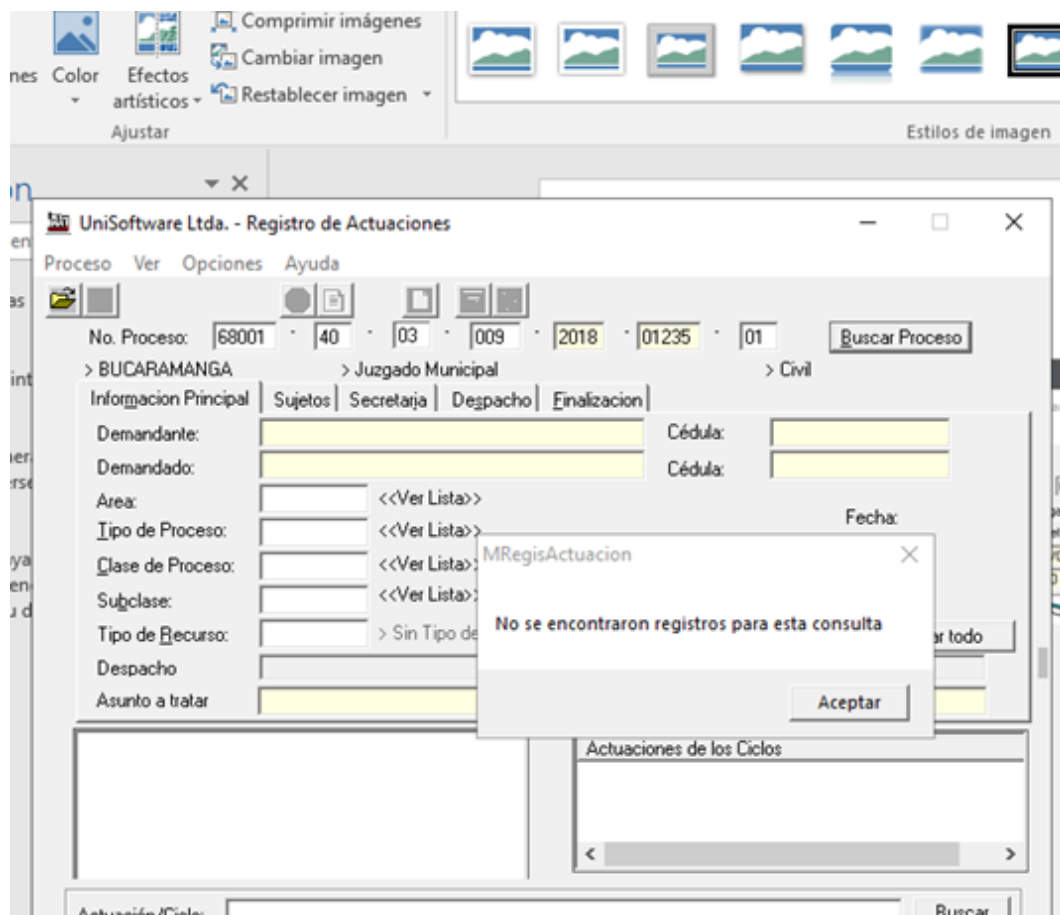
nes Color Efectos artísticos Comprimir imágenes Cambiar imagen Restablecer imagen

Ajustar

Estilos de imagen

UniSoftware Ltda. - Registro de Actuaciones

Proceso Ver Opciones Ayuda

No. Proceso: 68001 - 40 - 03 - 009 - 2018 - 01235 - 01 Buscar Proceso

> BUCARAMANGA > Juzgado Municipal > Civil

Informacion Principal | Sujetos | Secretaria | Despacho | Finalizacion

Demandante: Cédula:

Demandado: Cédula:

Area: <<Ver Lista>>

Tipo de Proceso: <<Ver Lista>> Fecha:

Clase de Proceso: <<Ver Lista>>

Subclase: <<Ver Lista>>

Tipo de Recurso: > Sin Tipo de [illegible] ar todo

Despacho

Asunto a tratar

MRegisActuacion

No se encontraron registros para esta consulta

Aceptar

Actuaciones de los Ciclos

Actuación/Ciclo: Buscar